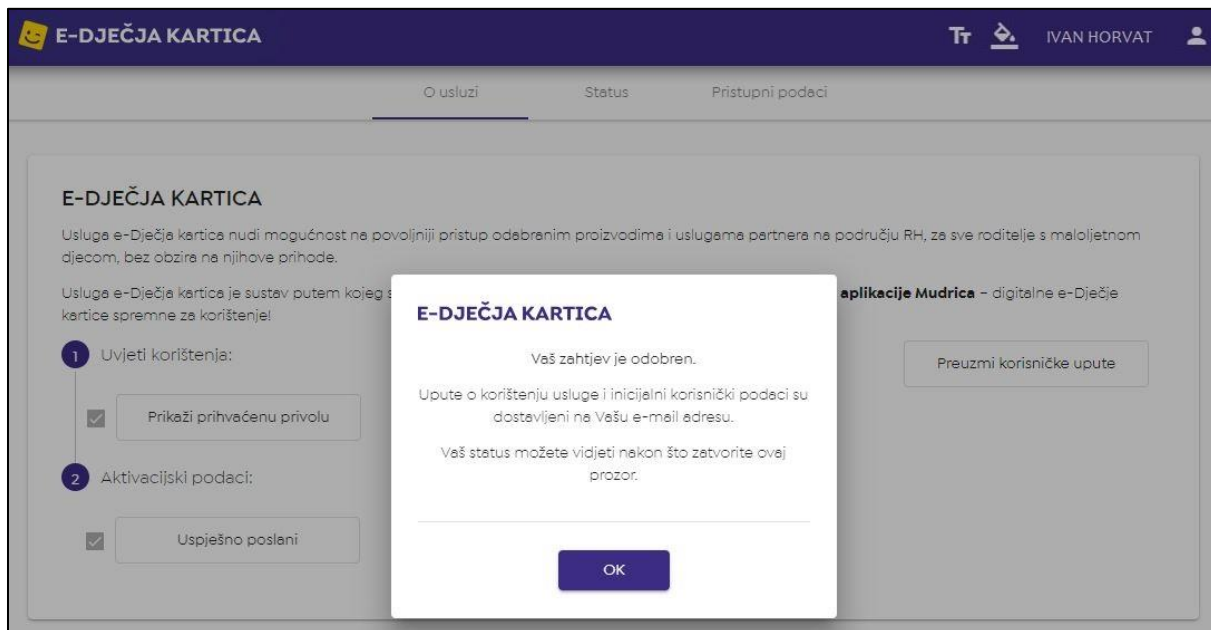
E-DJEČJA KARTICA

Tт

IVAN HORVAT

O usluzi

Status

Pristupni podaci

E-DJEČJA KARTICA

Usluga e-Dječja kartica nudi mogućnost na povoljniji pristup odabranim proizvodima i uslugama partnera na području RH, za sve roditelje s maloljetnom djecom, bez obzira na njihove prihode.

Usluga e-Dječja kartica je sustav putem kojeg s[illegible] aplikacije Mudrica – digitalne e-Dječje kartice spremne za korištenje!

1 Uvjeti korištenja:

Prikaži prihvaćenu privolu

2 Aktivacijski podaci:

Uspješno poslani

Preuzmi korisničke upute

E-DJEČJA KARTICA

Vaš zahtjev je odobren.

Upute o korištenju usluge i inicijalni korisnički podaci su dostavljeni na Vašu e-mail adresu.

Vaš status možete vidjeti nakon što zatvorite ovaj prozor.

OK